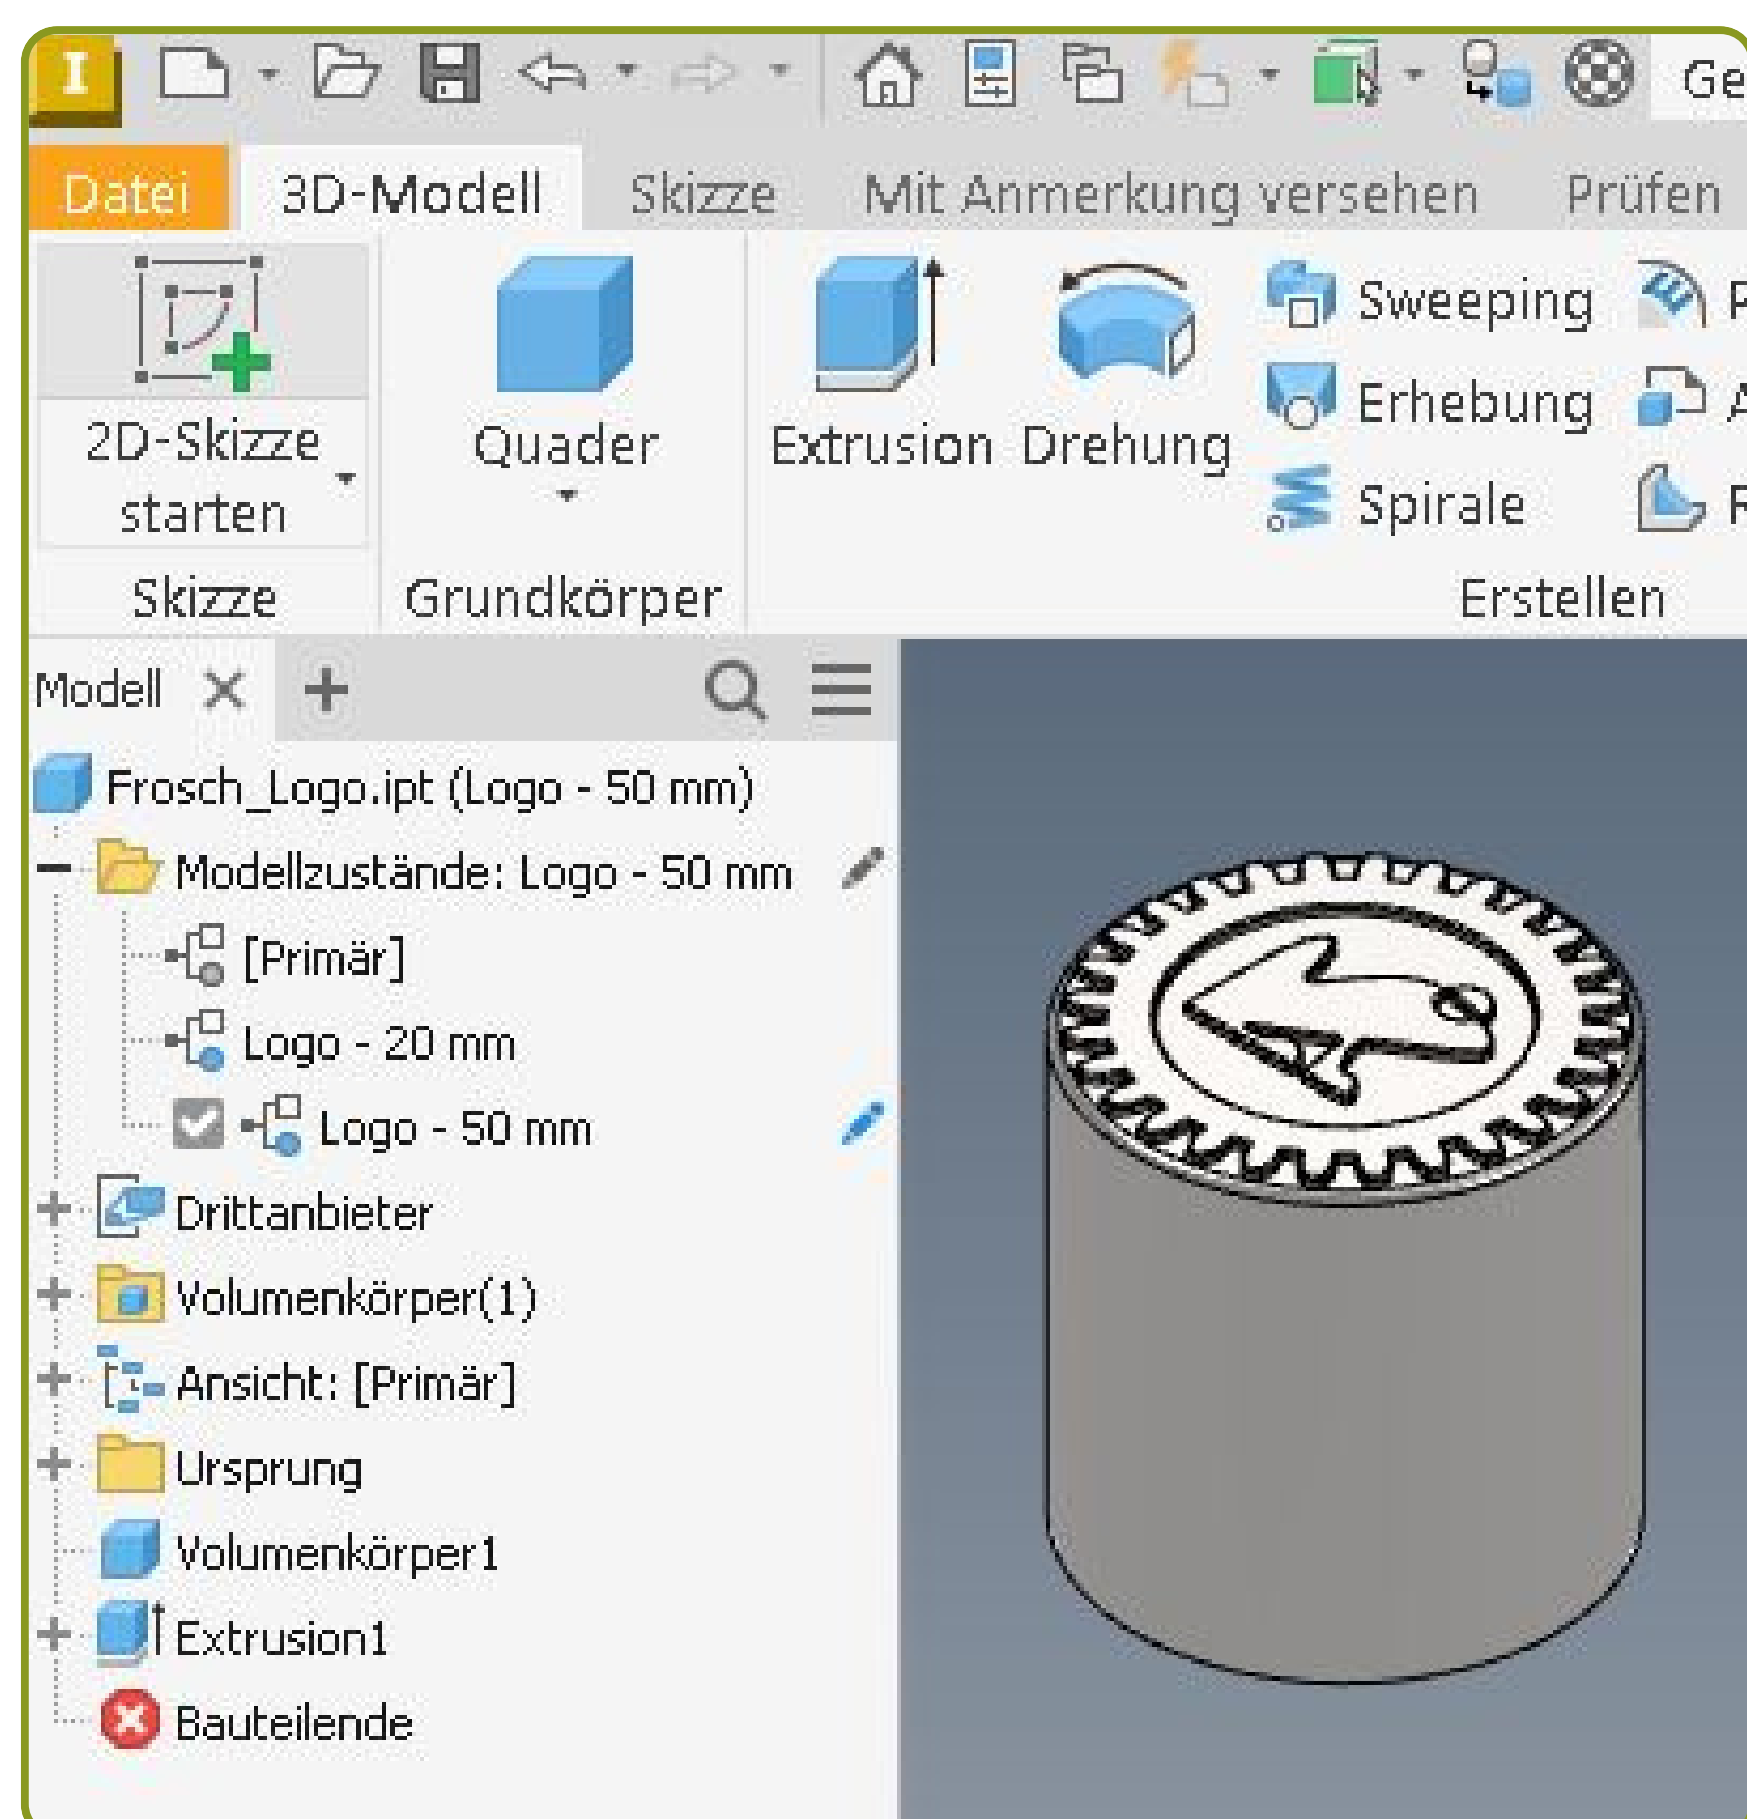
I Ge

Datei 3D-Modell Skizze Mit Anmerkung versehen Prüfen

2D-Skizze starten
Skizze

Quader
Grundkörper

Extrusion Drehung Sweeping Erhebung Spirale
Erstellen

Modell × +

Frosch_Logo.ipt (Logo - 50 mm)
Modellzustände: Logo - 50 mm
[Primär]
Logo - 20 mm
Logo - 50 mm
Drittanbieter
Volumenkörper(1)
Ansicht: [Primär]
Ursprung
Volumenkörper1
Extrusion1
Bauteilende